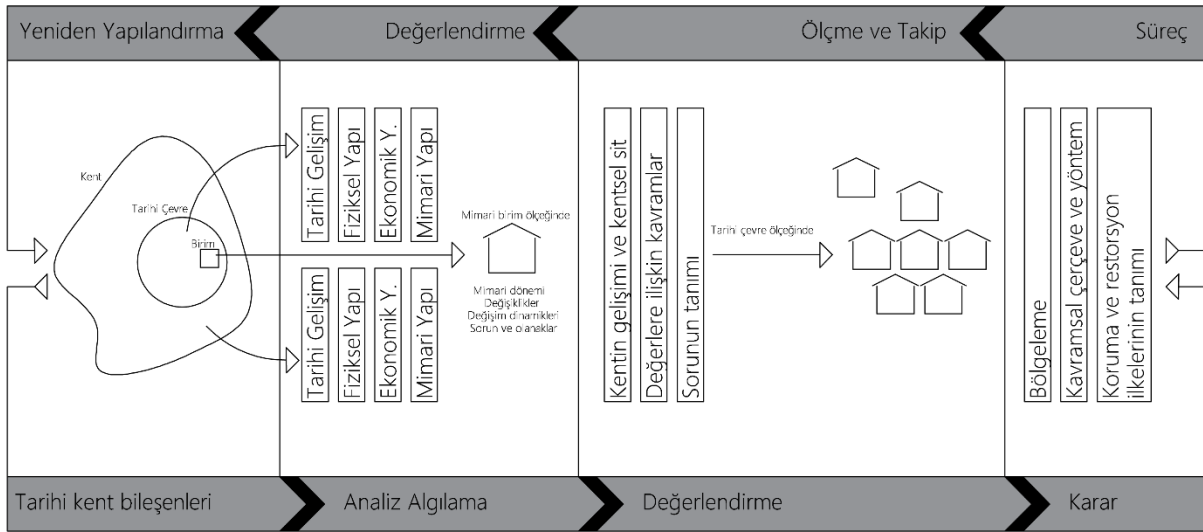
Yeniden Yapılandırma

Değerlendirme

Ölçme ve Takip

Süreç

Kent

Tarihi Çevre

Birim

Tarihi Gelişim

Fiziksel Yapı

Ekonomik Y.

Mimari Yapı

Tarihi Gelişim

Fiziksel Yapı

Ekonomik Y.

Mimari Yapı

Mimari birim ölçeğinde

Mimari dönemi
Değişiklikler
Değişim dinamikleri
Sorun ve olanaklar

Kentin gelişimi ve kentsel sit

Değerlere ilişkin kavramlar

Sorunun tanımı

Tarihi çevre ölçeğinde

Bölgeleme

Kavramsal çerçeve ve yöntem

Koruma ve restorsyon ilkelerinin tanımı

Tarihi kent bileşenleri

Analiz Algılama

Değerlendirme

Karar